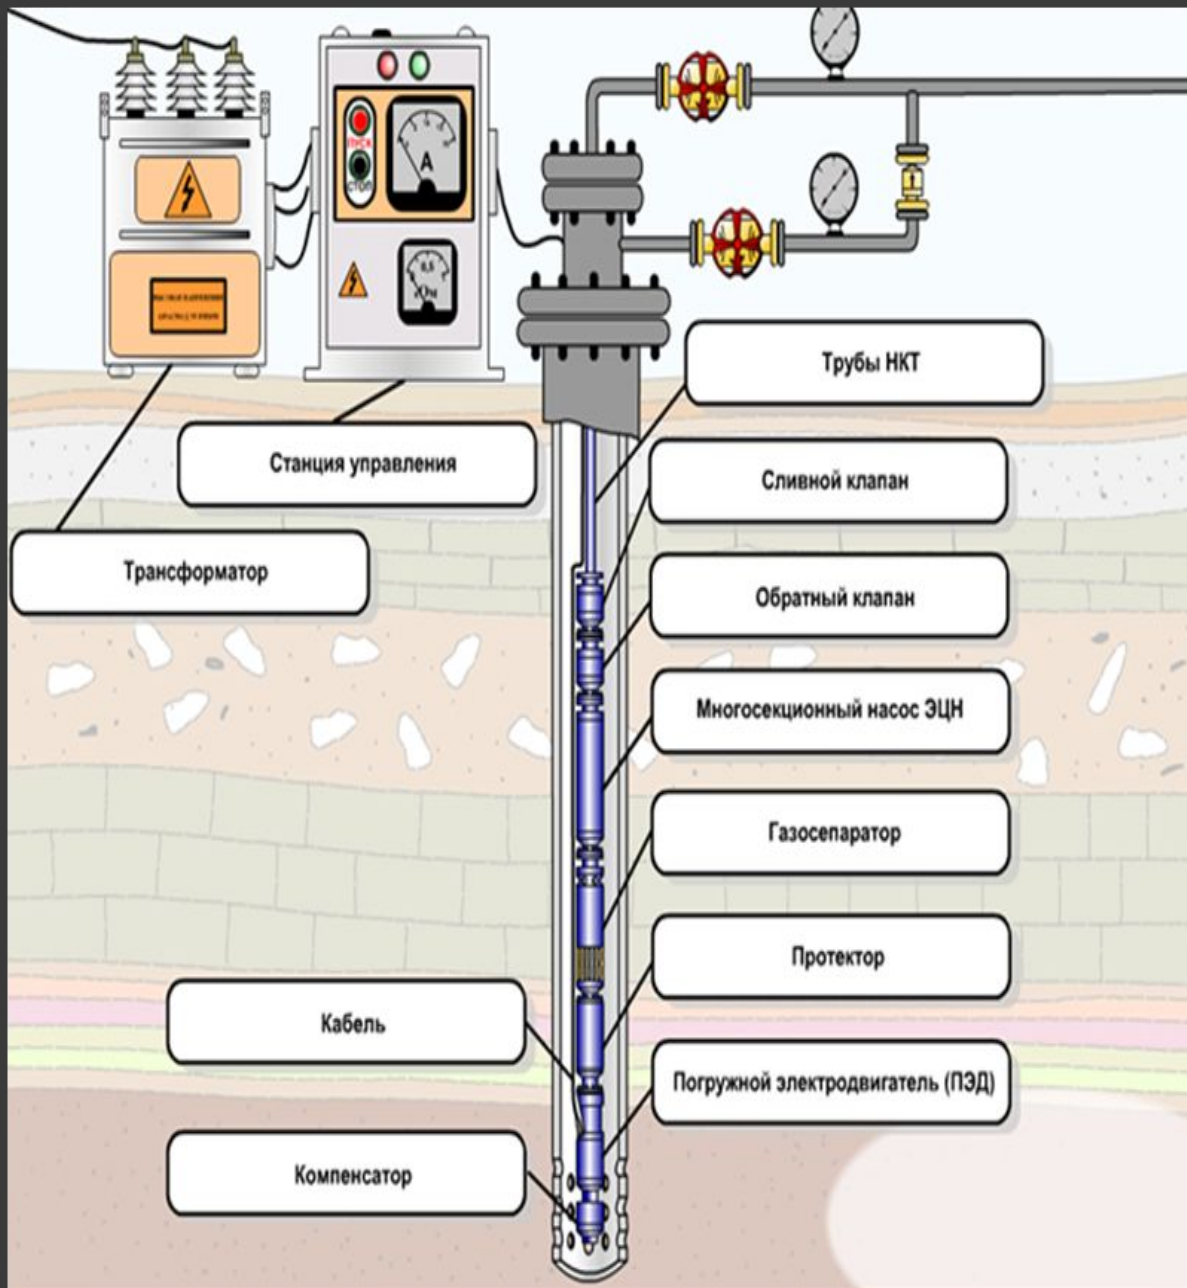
ПУСК
СТОП
A
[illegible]
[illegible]

Трубы НКТ

Станция управления

Сливной клапан

Трансформатор

Обратный клапан

Многосекционный насос ЭЦН

Газосепаратор

Протектор

Кабель

Погружной электродвигатель (ПЭД)

Компенсатор